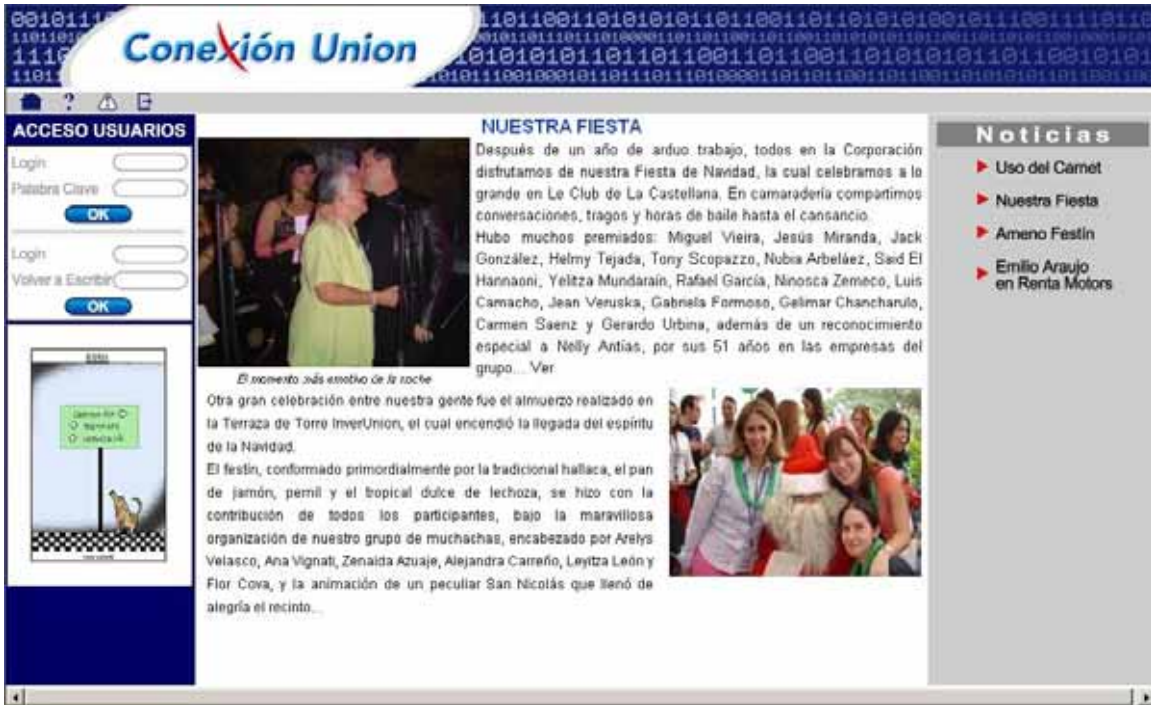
ConeXión Union

ACCESO USUARIOS

Login
Palabra Clave
OK

Login
Volver a Escribir
OK

NUESTRA FIESTA

Después de un año de arduo trabajo, todos en la Corporación disfrutamos de nuestra Fiesta de Navidad, la cual celebramos a lo grande en Le Club de La Castellana. En camaradería compartimos conversaciones, tragos y horas de baile hasta el cansancio.
Hubo muchos premiados: Miguel Vieira, Jesús Miranda, Jack González, Helmy Tejada, Tony Scopazzo, Nubia Arbeláez, Said El Hannaoni, Yelitza Mundaraín, Rafael García, Ninosca Zemeco, Luis Camacho, Jean Veruska, Gabriela Formoso, Gelimar Chancharulo, Carmen Saenz y Gerardo Urbina, además de un reconocimiento especial a Nelly Antías, por sus 51 años en las empresas del grupo... Ver

El momento más emotivo de la noche

Otra gran celebración entre nuestra gente fue el almuerzo realizado en la Terraza de Torre InverUnion, el cual encendió la llegada del espíritu de la Navidad.
El festín, conformado primordialmente por la tradicional hallaca, el pan de jamón, pernil y el tropical dulce de lechoza, se hizo con la contribución de todos los participantes, bajo la maravillosa organización de nuestro grupo de muchachas, encabezado por Arelys Velasco, Ana Vignati, Zenaida Azuaje, Alejandra Carreño, Leyitza León y Flor Cova, y la animación de un peculiar San Nicolás que llenó de alegría el recinto...

Noticias

Uso del Carnet
Nuestra Fiesta
Ameno Festín
Emilio Araujo en Renta Motors